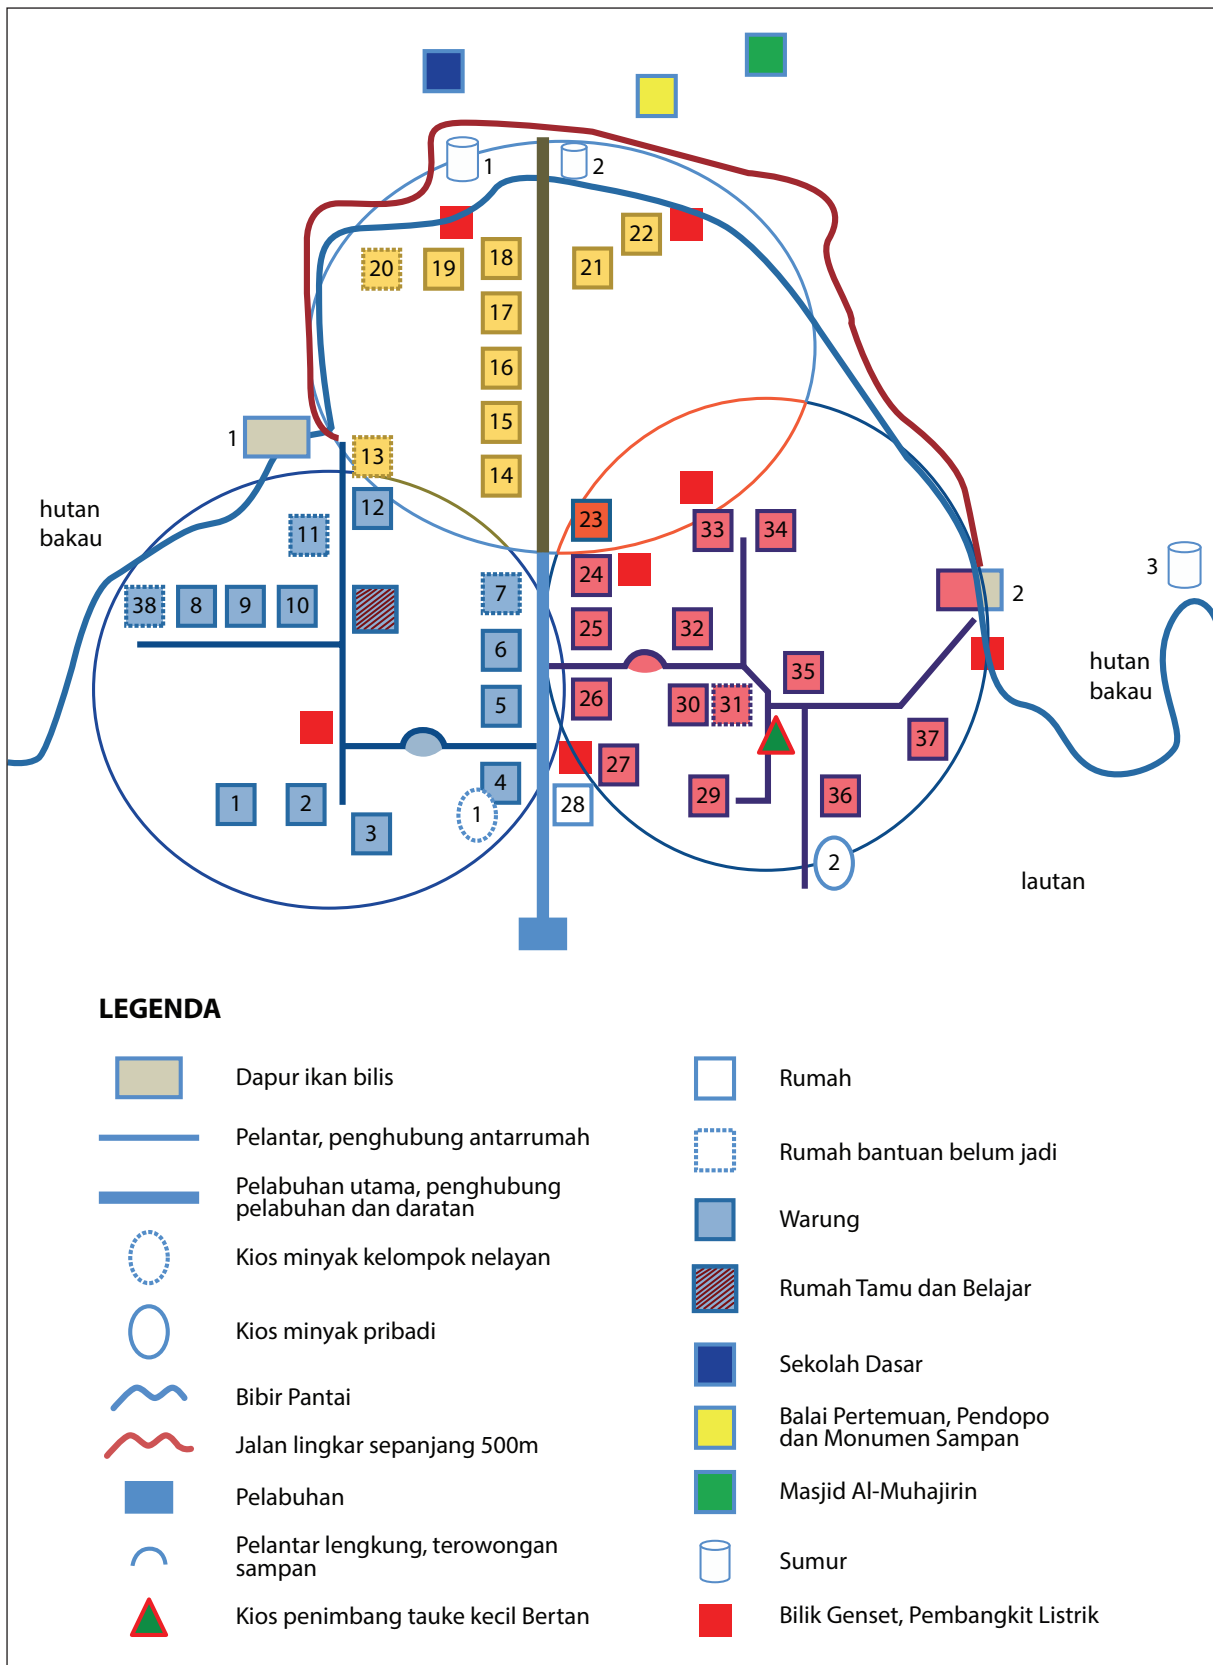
1 2 22 20 19 18 21 17 16 15 1 13 14 hutan bakau 12 11 23 33 34 24 3 38 8 9 10 7 2 25 32 hutan bakau 6 35 5 26 30 31 37 4 27 1 2 1 28 29 36 3 2 lautan

LEGENDA

Dapur ikan bilis

Pelantar, penghubung antarrumah

Pelabuhan utama, penghubung pelabuhan dan daratan

Kios minyak kelompok nelayan

Kios minyak pribadi

Bibir Pantai

Jalan lingkar sepanjang 500m

Pelabuhan

Pelantar lengkung, terowongan sampan

Kios penimbang tauke kecil Bertan

Rumah

Rumah bantuan belum jadi

Warung

Rumah Tamu dan Belajar

Sekolah Dasar

Balai Pertemuan, Pendopo dan Monumen Sampan

Masjid Al-Muhajirin

Sumur

Bilik Genset, Pembangkit Listrik